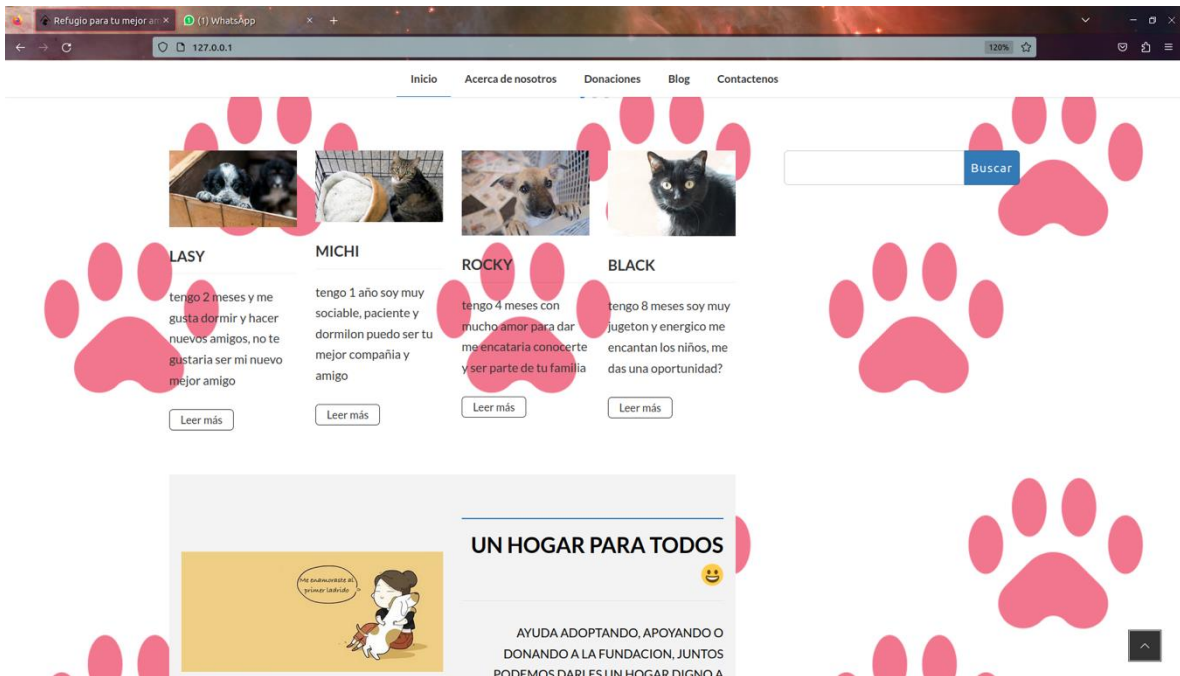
Refugio para tu mejor am ×
(1) WhatsApp ×
127.0.0.1
120%

Inicio
Acerca de nosotros
Donaciones
Blog
Contactenos

Buscar

LASY

tengo 2 meses y me gusta dormir y hacer nuevos amigos, no te gustaria ser mi nuevo mejor amigo

Leer más

MICHI

tengo 1 año soy muy sociable, paciente y dormilon puedo ser tu mejor compañia y amigo

Leer más

ROCKY

tengo 4 meses con mucho amor para dar me encataria conocerte y ser parte de tu familia

Leer más

BLACK

tengo 8 meses soy muy jugeton y energico me encantan los niños, me das una oportunidad?

Leer más

Me enamoraste al primer ladrido

UN HOGAR PARA TODOS 😃

AYUDA ADOPTANDO, APOYANDO O DONANDO A LA FUNDACION, JUNTOS PODEMOS DARLES UN HOGAR DIGNO A